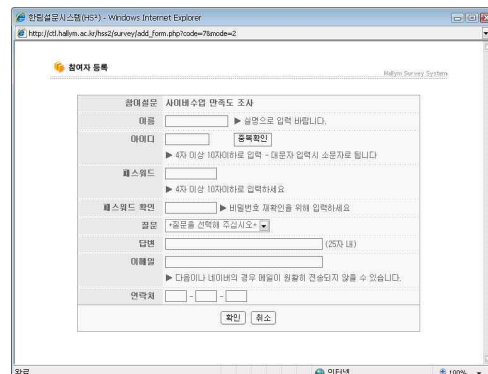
한림설문시스템(HSS²) - Windows Internet Explorer

http://ctl.hallym.ac.kr/hss2/survey/add_form.php?code=78mode=2

참여자 등록

Hallym Survey System

| 참여설문 | 사이버수업 만족도 조사 |
|---|---|
| 이름 | ▶ 실명으로 입력 바랍니다. |
| 아이디 | 중복확인 ▶ 4자 이상 10자이하로 입력 - 대문자 입력시 소문자로 됩니다 |
| 패스워드 | ▶ 4자 이상 10자이하로 입력하세요 |
| 패스워드 확인 | ▶ 비밀번호 재확인을 위해 입력하세요 |
| 질문 | *질문을 선택해 주십시오* |
| 답변 | (25자 내) |
| 이메일 | ▶ 다음이나 네이버의 경우 메일이 원활히 전송되지 않을 수 있습니다. |
| 연락처 | - - |

확인 취소

완료

인터넷

100%